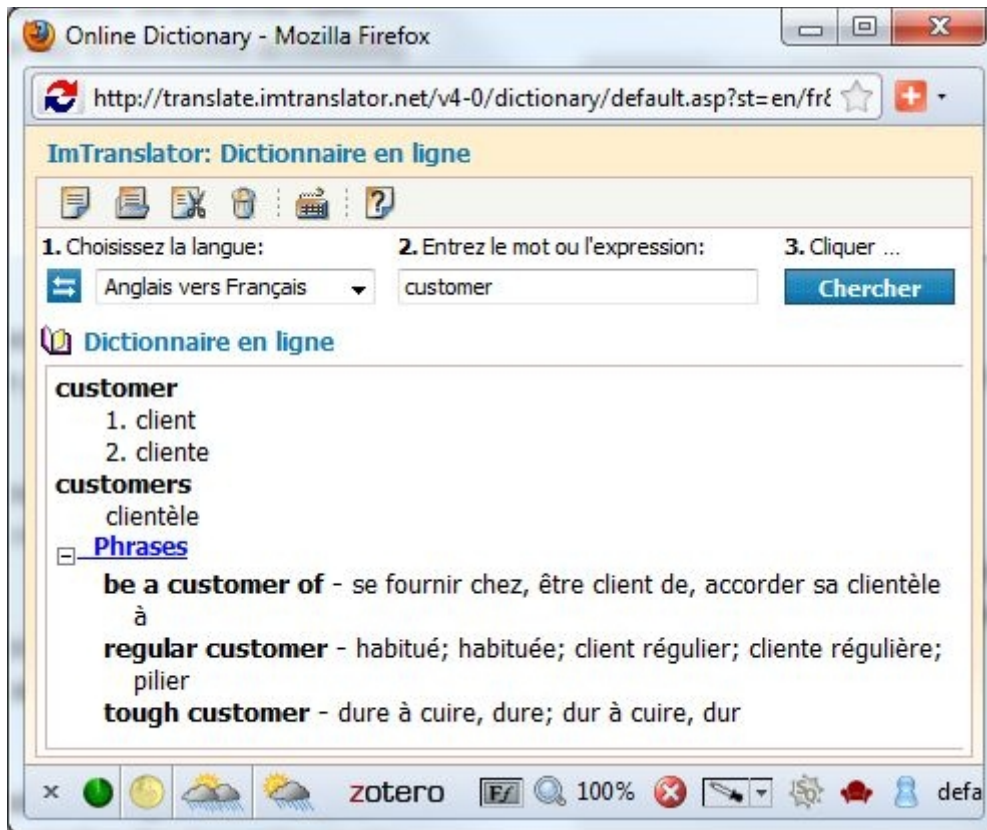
Online Dictionary - Mozilla Firefox

http://translate.imtranslator.net/v4-0/dictionary/default.asp?st=en/fr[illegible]

ImTranslator: Dictionnaire en ligne

1. Choisissez la langue:
2. Entrez le mot ou l'expression:
3. Cliquer ...

Anglais vers Français
customer
Chercher

Dictionnaire en ligne

customer
1. client
2. cliente
customers
clientèle
Phrases
be a customer of - se fournir chez, être client de, accorder sa clientèle à
regular customer - habitué; habituée; client régulier; cliente régulière; pilier
tough customer - dure à cuire, dure; dur à cuire, dur

zotero
100%
defa